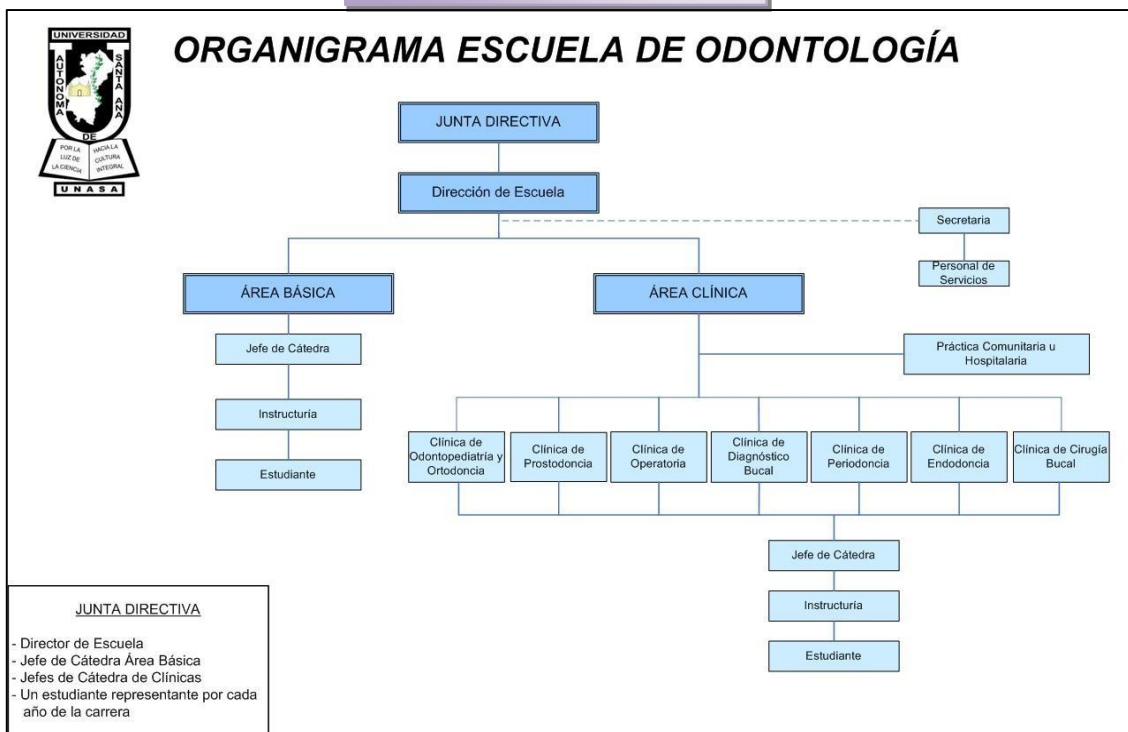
UNIVERSIDAD AUTÓNOMA DE SANTA ANA
POR LA LUZ DE LA CIENCIA
HACIA LA CULTURA INTEGRAL
UNASA

ORGANIGRAMA ESCUELA DE ODONTOLOGÍA

JUNTA DIRECTIVA

Dirección de Escuela

Secretaria

Personal de Servicios

ÁREA BÁSICA

ÁREA CLÍNICA

Jefe de Cátedra

Instructuría

Estudiante

Práctica Comunitaria u Hospitalaria

Clínica de Odontopediatría y Ortodoncia

Clínica de Prostodoncia

Clínica de Operatoria

Clínica de Diagnóstico Bucal

Clínica de Periodoncia

Clínica de Endodoncia

Clínica de Cirugía Bucal

Jefe de Cátedra

Instructuría

Estudiante

JUNTA DIRECTIVA

- Director de Escuela
- Jefe de Cátedra Área Básica
- Jefes de Cátedra de Clínicas
- Un estudiante representante por cada año de la carrera